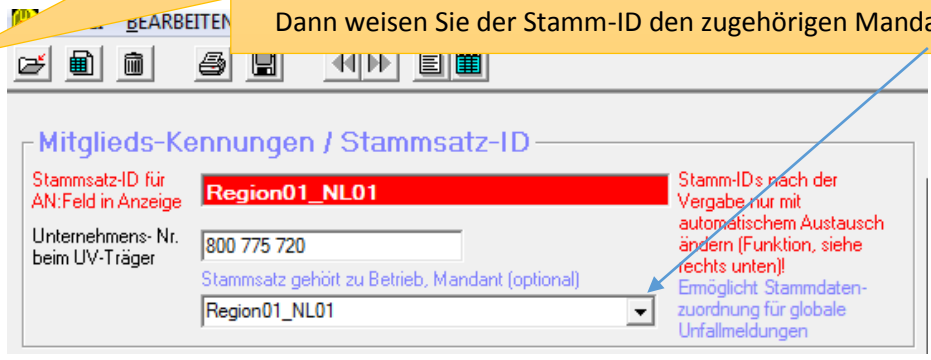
BEARBEITEN

Dann weisen Sie der Stamm-ID den zugehörigen Manda

Mitglieds-Kennungen / Stammsatz-ID

Stammsatz-ID für AN:Feld in Anzeige

Region01_NL01

Stamm-IDs nach der Vergabe nur mit automatischem Austausch ändern (Funktion, siehe rechts unten)!

Unternehmens- Nr. beim UV-Träger

800 775 720

Stammsatz gehört zu Betrieb, Mandant (optional)

Region01_NL01

Ermöglicht Stammdatenzuordnung für globale Unfallmeldungen